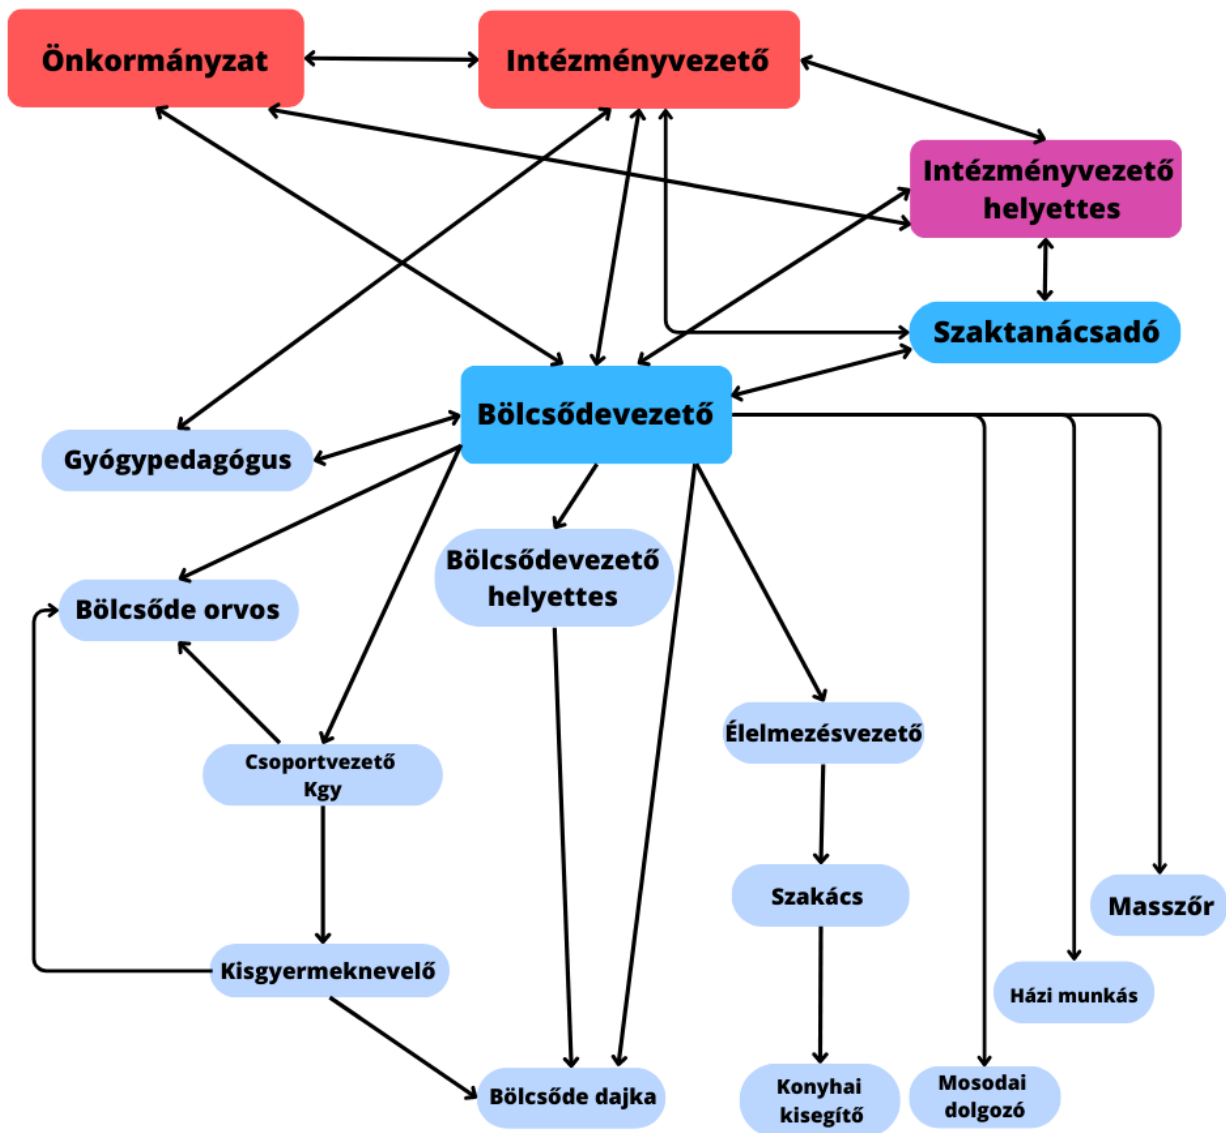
Önkormányzat

Intézményvezető

Intézményvezető helyettes

Szaktanácsadó

Bölcsődevezető

Gyógypedagógus

Bölcsődevezető helyettes

Bölcsőde orvos

Élelmezésvezető

Csoportvezető Kgy

Szakács

Masszőr

Kisgyermeknevelő

Házi munkás

Bölcsőde dajka

Konyhai kisegítő

Mosodai dolgozó